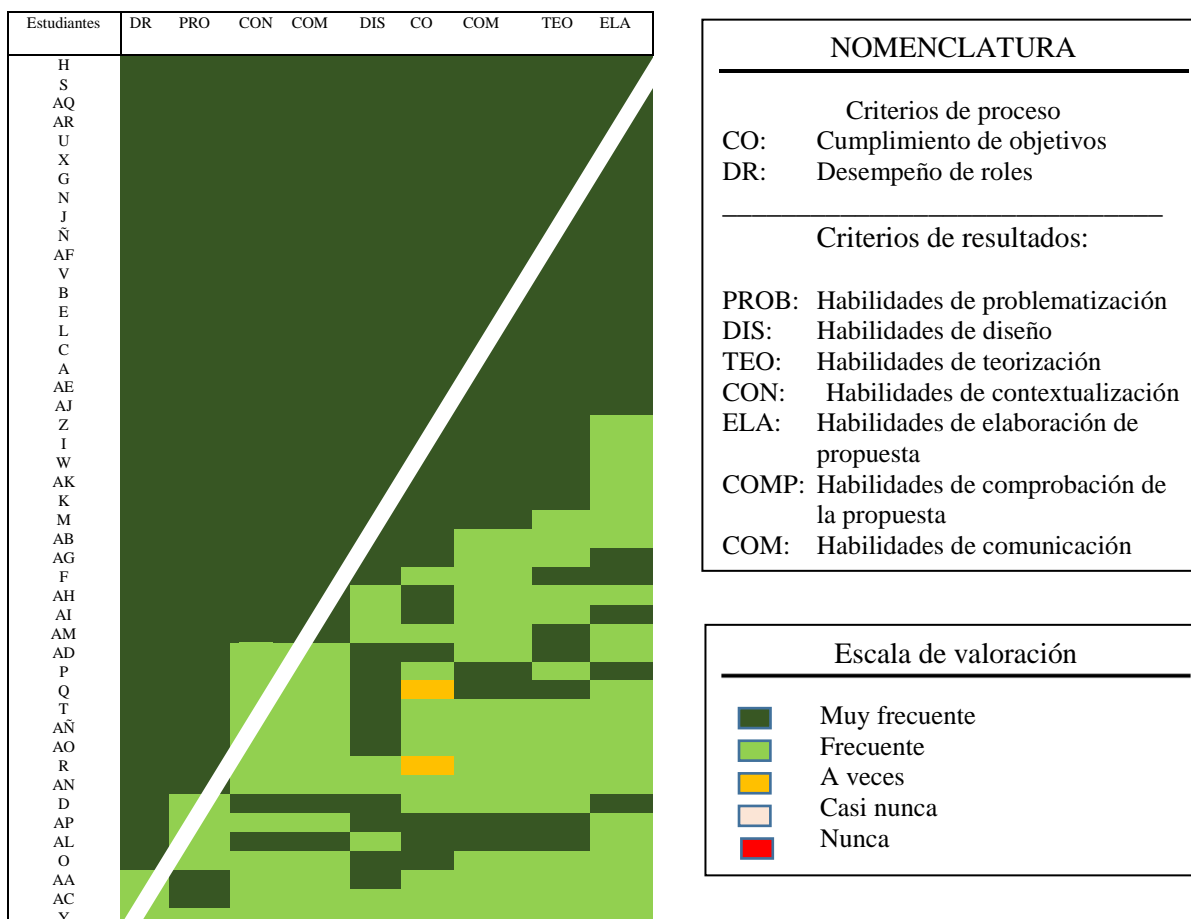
| Estudiantes | DR | PRO | CON | COM | DIS | CO | COM | TEO | ELA |
|---|---|---|---|---|---|---|---|---|---|
| H | | | | | | | | | |
| S | | | | | | | | | |
| AQ | | | | | | | | | |
| AR | | | | | | | | | |
| U | | | | | | | | | |
| X | | | | | | | | | |
| G | | | | | | | | | |
| N | | | | | | | | | |
| J | | | | | | | | | |
| Ñ | | | | | | | | | |
| AF | | | | | | | | | |
| V | | | | | | | | | |
| B | | | | | | | | | |
| E | | | | | | | | | |
| L | | | | | | | | | |
| C | | | | | | | | | |
| A | | | | | | | | | |
| AE | | | | | | | | | |
| AJ | | | | | | | | | |
| Z | | | | | | | | | |
| I | | | | | | | | | |
| W | | | | | | | | | |
| AK | | | | | | | | | |
| K | | | | | | | | | |
| M | | | | | | | | | |
| AB | | | | | | | | | |
| AG | | | | | | | | | |
| F | | | | | | | | | |
| AH | | | | | | | | | |
| AI | | | | | | | | | |
| AM | | | | | | | | | |
| AD | | | | | | | | | |
| P | | | | | | | | | |
| Q | | | | | | | | | |
| T | | | | | | | | | |
| AÑ | | | | | | | | | |
| AO | | | | | | | | | |
| R | | | | | | | | | |
| AN | | | | | | | | | |
| D | | | | | | | | | |
| AP | | | | | | | | | |
| AL | | | | | | | | | |
| O | | | | | | | | | |
| AA | | | | | | | | | |
| AC | | | | | | | | | |
| Y | | | | | | | | | |

NOMENCLATURA

Criterios de proceso
CO: Cumplimiento de objetivos
DR: Desempeño de roles

Criterios de resultados:

PROB: Habilidades de problematización
DIS: Habilidades de diseño
TEO: Habilidades de teorización
CON: Habilidades de contextualización
ELA: Habilidades de elaboración de propuesta
COMP: Habilidades de comprobación de la propuesta
COM: Habilidades de comunicación

Escala de valoración

Muy frecuente
Frecuente
A veces
Casi nunca
Nunca